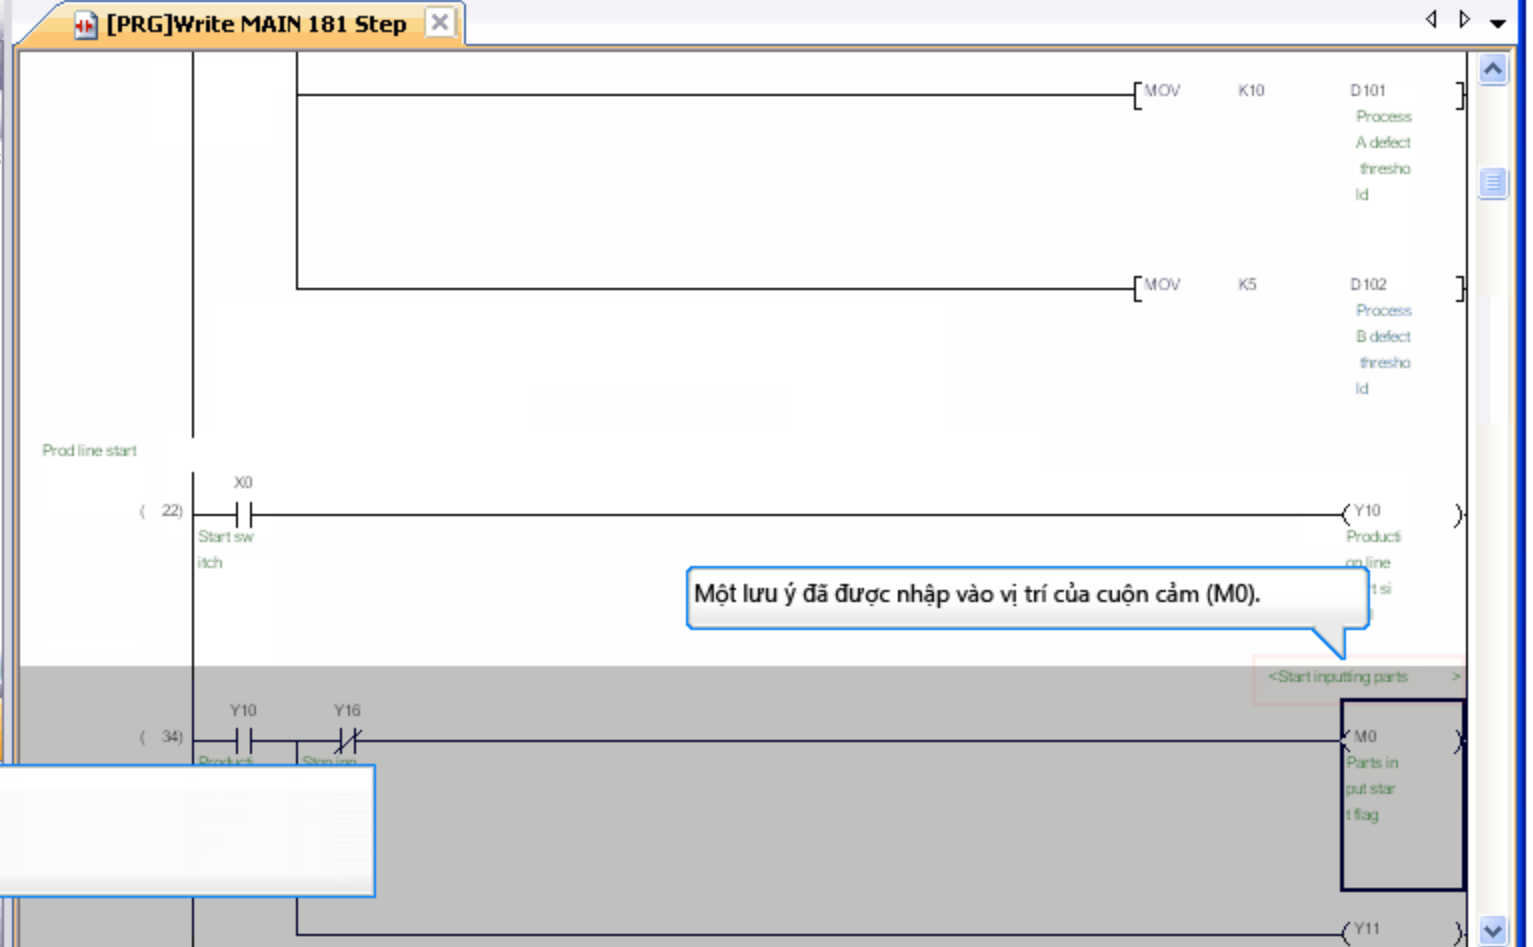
[PRG]Write MAIN 181 Step

MOV K10 D101 Process A defect threshold

MOV K5 D102 Process B defect threshold

Prod line start

( 22) X0 Start switch

Y10 Producti on line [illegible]

Một lưu ý đã được nhập vào vị trí của cuộn cảm (M0).

<Start inputting parts >

( 34) Y10 Producti Y16 Stop inp

M0 Parts input start flag

Y11